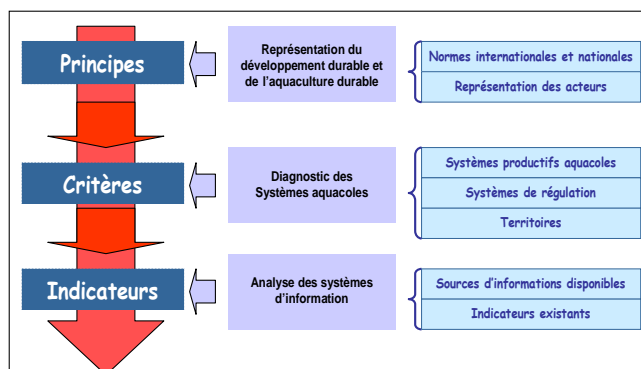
Principes

Représentation du développement durable et de l'aquaculture durable

Normes internationales et nationales

Représentation des acteurs

Critères

Diagnostic des Systèmes aquacoles

Systèmes productifs aquacoles

Systèmes de régulation

Territoires

Indicateurs

Analyse des systèmes d'information

Sources d'informations disponibles

Indicateurs existants